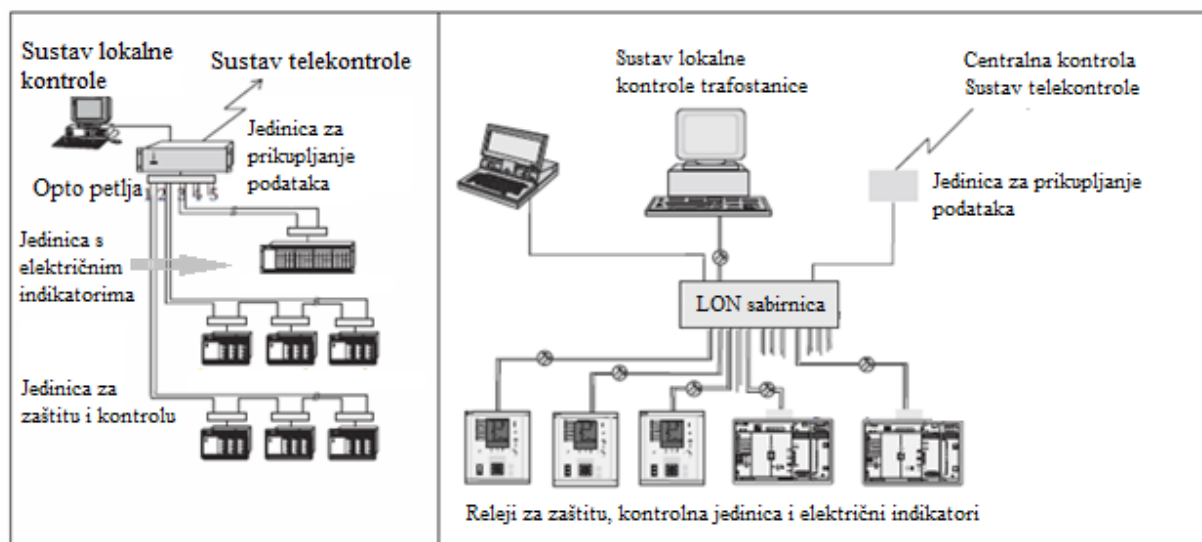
Sustav lokalne kontrole

Sustav telekontrole

Jedinica za prikupljanje podataka

Opto petlja

1 2 3 4 5

Jedinica s električnim indikatorima

Jedinica za zaštitu i kontrolu

Sustav lokalne kontrole trafostanice

Centralna kontrola Sustav telekontrole

Jedinica za prikupljanje podataka

LON sabirnica

Releji za zaštitu, kontrolna jedinica i električni indikatori